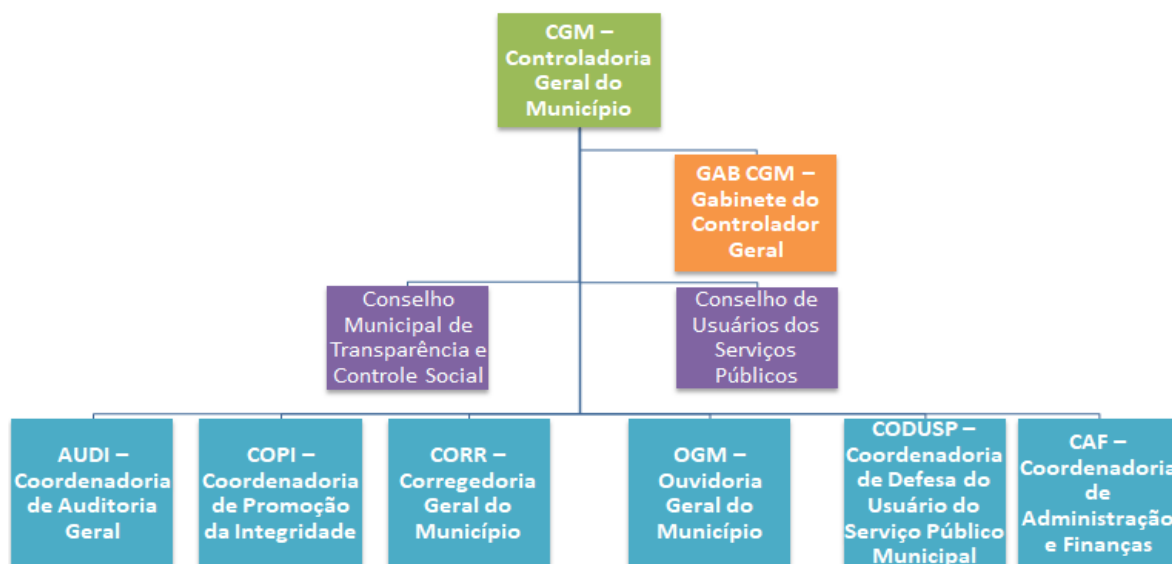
CGM – Controladoria Geral do Município

GAB CGM – Gabinete do Controlador Geral

Conselho Municipal de Transparência e Controle Social

Conselho de Usuários dos Serviços Públicos

AUDI – Coordenadoria de Auditoria Geral

COPI – Coordenadoria de Promoção da Integridade

CORR – Corregedoria Geral do Município

OGM – Ouvidoria Geral do Município

CODUSP – Coordenadoria de Defesa do Usuário do Serviço Público Municipal

CAF – Coordenadoria de Administração e Finanças